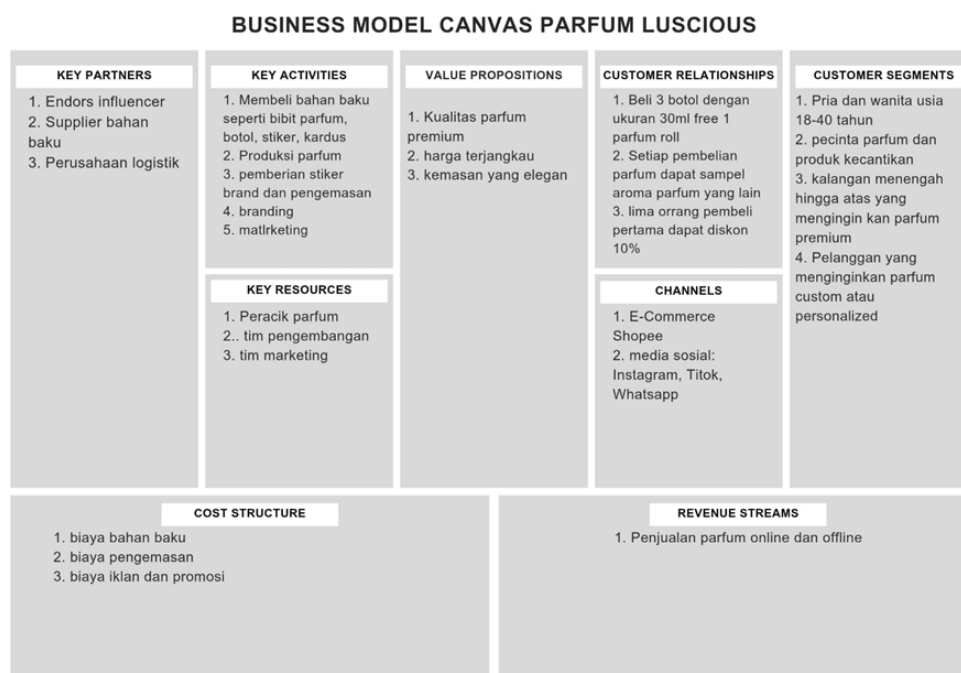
BUSINESS MODEL CANVAS PARFUM LUSCIOUS

KEY PARTNERS
1. Endors influencer
2. Supplier bahan baku
3. Perusahaan logistik

KEY ACTIVITIES
1. Membeli bahan baku seperti bibit parfum, botol, stiker, kardus
2. Produksi parfum
3. pemberian stiker brand dan pengemasan
4. branding
5. matlrketing

KEY RESOURCES
1. Peracik parfum
2.. tim pengembangan
3. tim marketing

VALUE PROPOSITIONS
1. Kualitas parfum premium
2. harga terjangkau
3. kemasan yang elegan

CUSTOMER RELATIONSHIPS
1. Beli 3 botol dengan ukuran 30ml free 1 parfum roll
2. Setiap pembelian parfum dapat sampel aroma parfum yang lain
3. lima orrang pembeli pertama dapat diskon 10%

CHANNELS
1. E-Commerce Shopee
2. media sosial: Instagram, Titok, Whatsapp

CUSTOMER SEGMENTS
1. Pria dan wanita usia 18-40 tahun
2. pecinta parfum dan produk kecantikan
3. kalangan menengah hingga atas yang mengingin kan parfum premium
4. Pelanggan yang menginginkan parfum custom atau personalized

COST STRUCTURE
1. biaya bahan baku
2. biaya pengemasan
3. biaya iklan dan promosi

REVENUE STREAMS
1. Penjualan parfum online dan offline